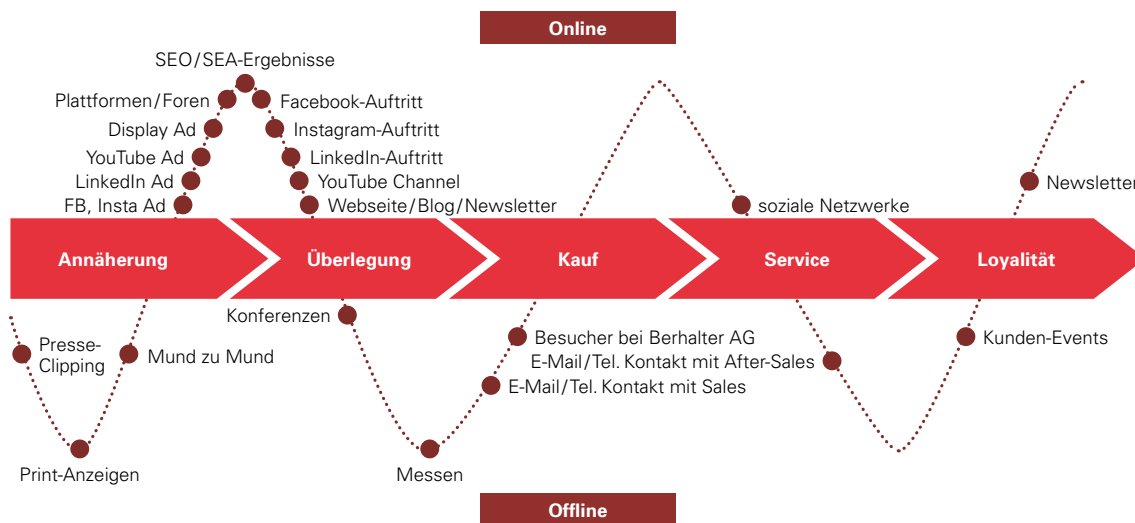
Online

SEO/SEA-Ergebnisse

Plattformen/Foren

Facebook-Auftritt

Display Ad

Instagram-Auftritt

YouTube Ad

LinkedIn-Auftritt

LinkedIn Ad

YouTube Channel

FB, Insta Ad

Webseite/Blog/Newsletter

soziale Netzwerke

Newsletter

Annäherung

Überlegung

Kauf

Service

Loyalität

Konferenzen

Presse-Clipping

Mund zu Mund

Besucher bei Berhalter AG

E-Mail/Tel. Kontakt mit After-Sales

E-Mail/Tel. Kontakt mit Sales

Kunden-Events

Print-Anzeigen

Messen

Offline